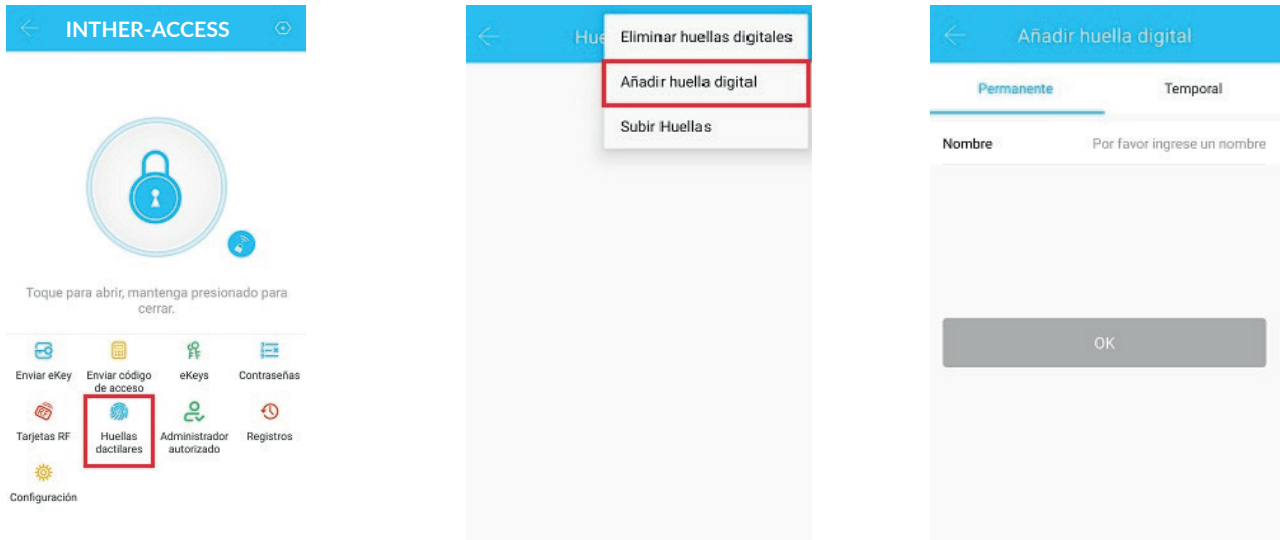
INTHER-ACCESS

Toque para abrir, mantenga presionado para cerrar.

Enviar eKey
Enviar código de acceso
eKeys
Contraseñas
Tarjetas RF
Huellas dactilares
Administrador autorizado
Registros
Configuración

Hue

Eliminar huellas digitales
Añadir huella digital
Subir Huellas

Añadir huella digital

Permanente
Temporal

Nombre
Por favor ingrese un nombre

OK